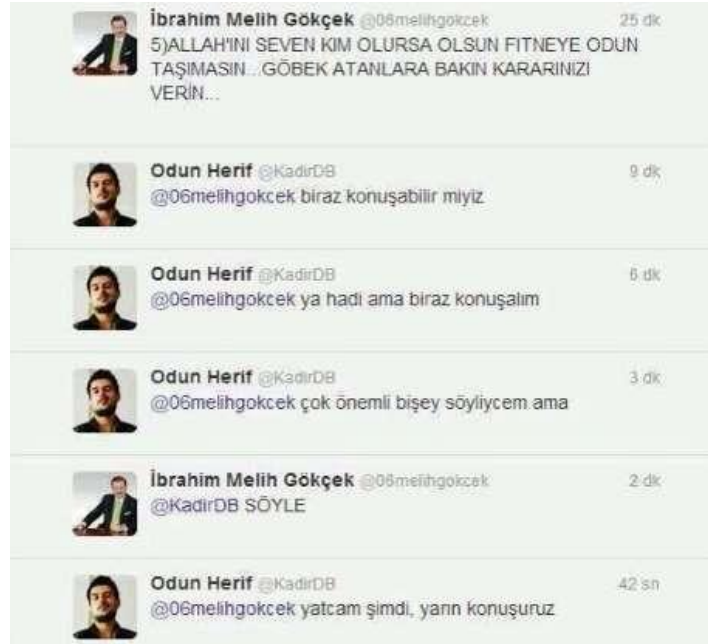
İbrahim Melih Gökçek @06melihgokcek 25 dk
5)ALLAH'INI SEVEN KIM OLURSA OLSUN FITNEYE ODUN TAŞIMASIN...GÖBEK ATANLARA BAKIN KARARINIZI VERİN...

Odun Herif @KadirDB 9 dk
@06melihgokcek biraz konuşabilir miyiz

Odun Herif @KadirDB 6 dk
@06melihgokcek ya hadi ama biraz konuşalım

Odun Herif @KadirDB 3 dk
@06melihgokcek çok önemli bişey söyliycem ama

İbrahim Melih Gökçek @06melihgokcek 2 dk
@KadirDB SÖYLE

Odun Herif @KadirDB 42 sn
@06melihgokcek yatcam şimdi, yarın konuşuruz